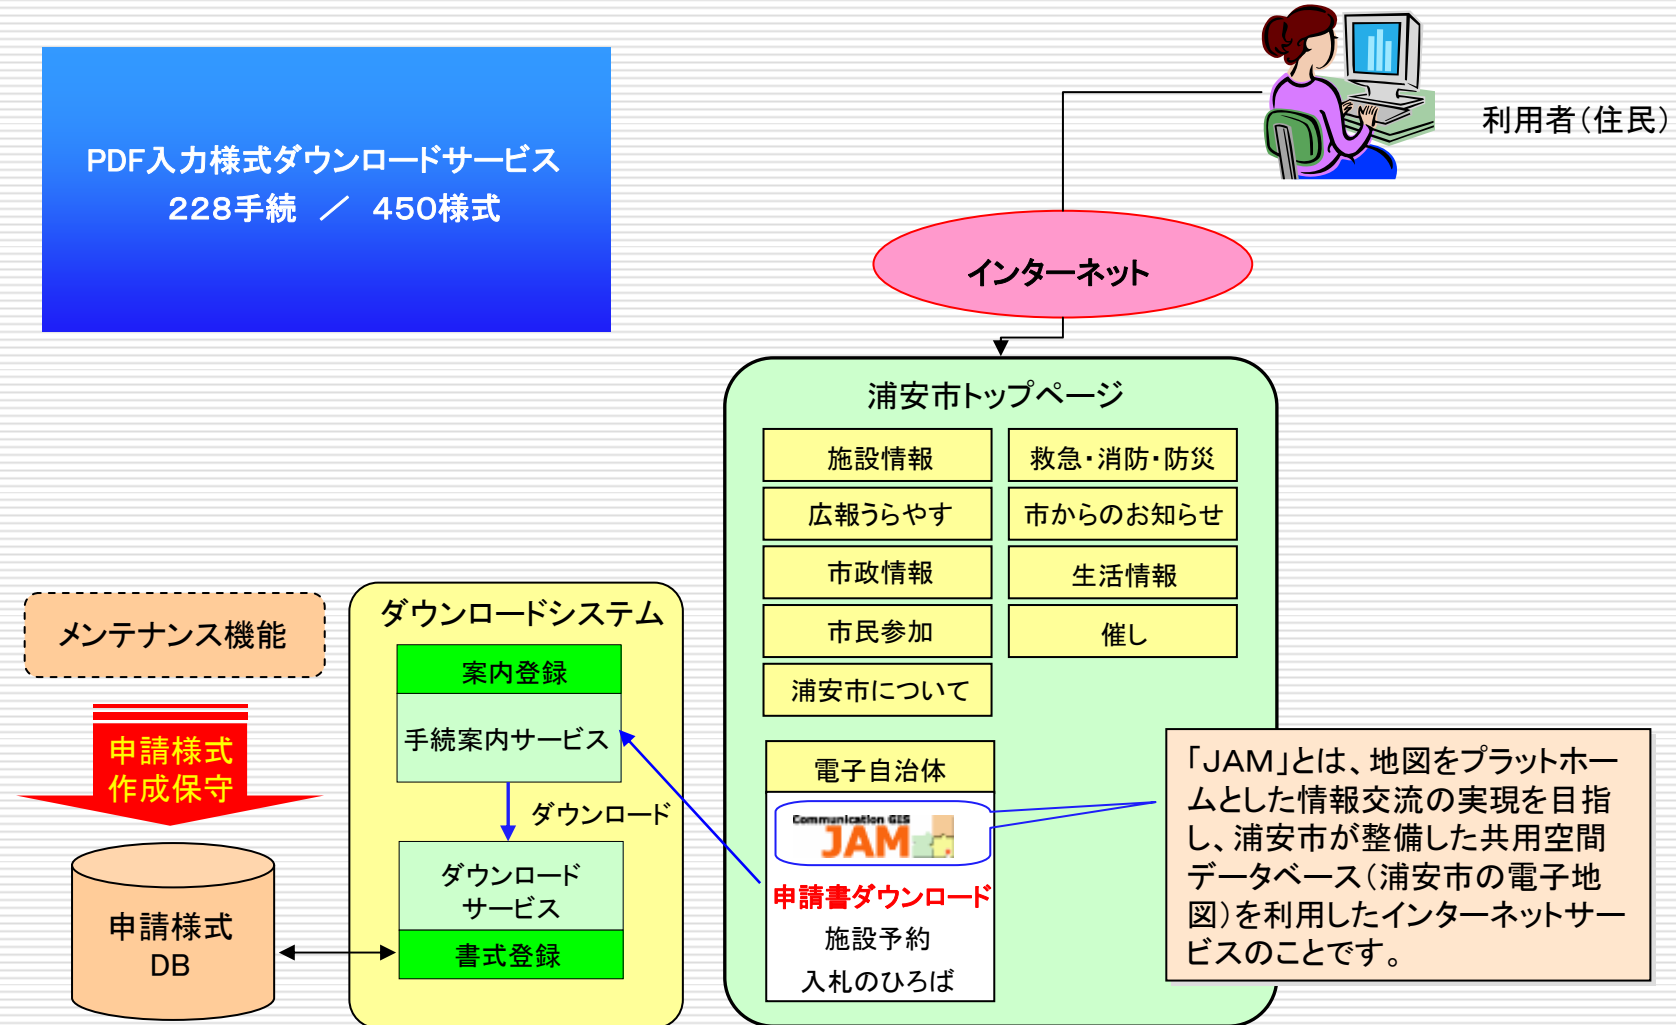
PDF入力様式ダウンロードサービス
228手続 ／ 450様式

利用者(住民)

インターネット

浦安市トップページ

| 施設情報 | 救急・消防・防災 |
|---|---|
| 広報うらやす | 市からのお知らせ |
| 市政情報 | 生活情報 |
| 市民参加 | 催し |
| 浦安市について | |

電子自治体
Communication GIS JAM
申請書ダウンロード
施設予約
入札のひろば

「JAM」とは、地図をプラットホームとした情報交流の実現を目指し、浦安市が整備した共用空間データベース(浦安市の電子地図)を利用したインターネットサービスのことです。

メンテナンス機能

申請様式
作成保守

申請様式
DB

ダウンロードシステム
案内登録
手続案内サービス
ダウンロード
ダウンロード
サービス
書式登録